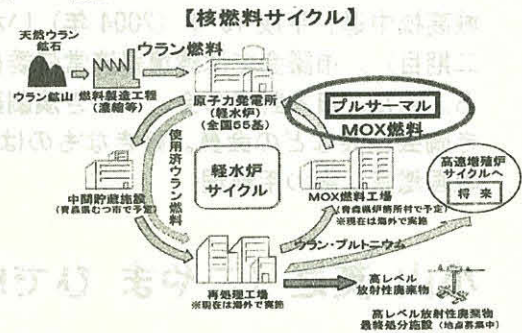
【核燃料サイクル】

天然ウラン鉱石

ウラン鉱山

燃料製造工程（濃縮等）

ウラン燃料

原子力発電所（軽水炉）（全国55基）

プルサーマル

MOX燃料

使用済ウラン燃料

軽水炉サイクル

中間貯蔵施設（青森県むつ市で予定）

MOX燃料工場（青森県六ヶ所村で予定）※現在は海外で実施

高速増殖炉サイクルへ

将来

ウラン・プルトニウム

再処理工場 ※現在は海外で実施

高レベル放射性廃棄物

高レベル放射性廃棄物最終処分施設（地点募集中）